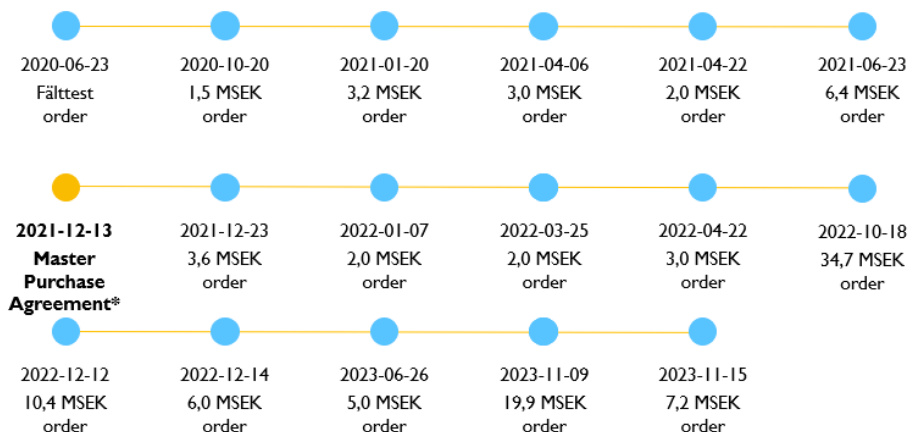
2020-06-23
Fälttest
order

2020-10-20
1,5 MSEK
order

2021-01-20
3,2 MSEK
order

2021-04-06
3,0 MSEK
order

2021-04-22
2,0 MSEK
order

2021-06-23
6,4 MSEK
order

**2021-12-13**
**Master Purchase Agreement***

2021-12-23
3,6 MSEK
order

2022-01-07
2,0 MSEK
order

2022-03-25
2,0 MSEK
order

2022-04-22
3,0 MSEK
order

2022-10-18
34,7 MSEK
order

2022-12-12
10,4 MSEK
order

2022-12-14
6,0 MSEK
order

2023-06-26
5,0 MSEK
order

2023-11-09
19,9 MSEK
order

2023-11-15
7,2 MSEK
order